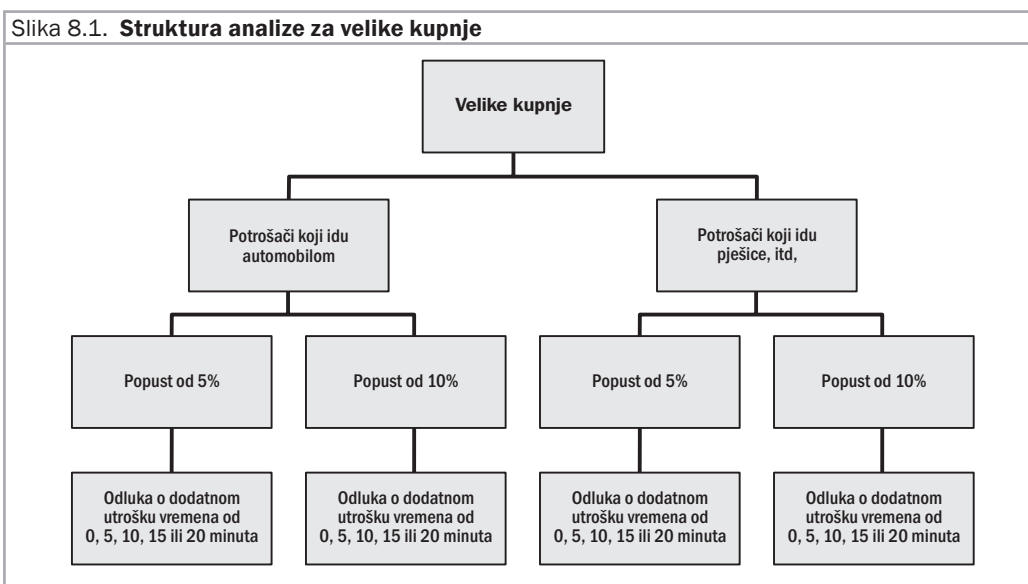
Slika 8.1. **Struktura analize za velike kupnje**

Velike kupnje

Potrošači koji idu automobilom

Potrošači koji idu pješice, itd,

Popust od 5%

Popust od 10%

Popust od 5%

Popust od 10%

Odluka o dodatnom utrošku vremena od 0, 5, 10, 15 ili 20 minuta

Odluka o dodatnom utrošku vremena od 0, 5, 10, 15 ili 20 minuta

Odluka o dodatnom utrošku vremena od 0, 5, 10, 15 ili 20 minuta

Odluka o dodatnom utrošku vremena od 0, 5, 10, 15 ili 20 minuta